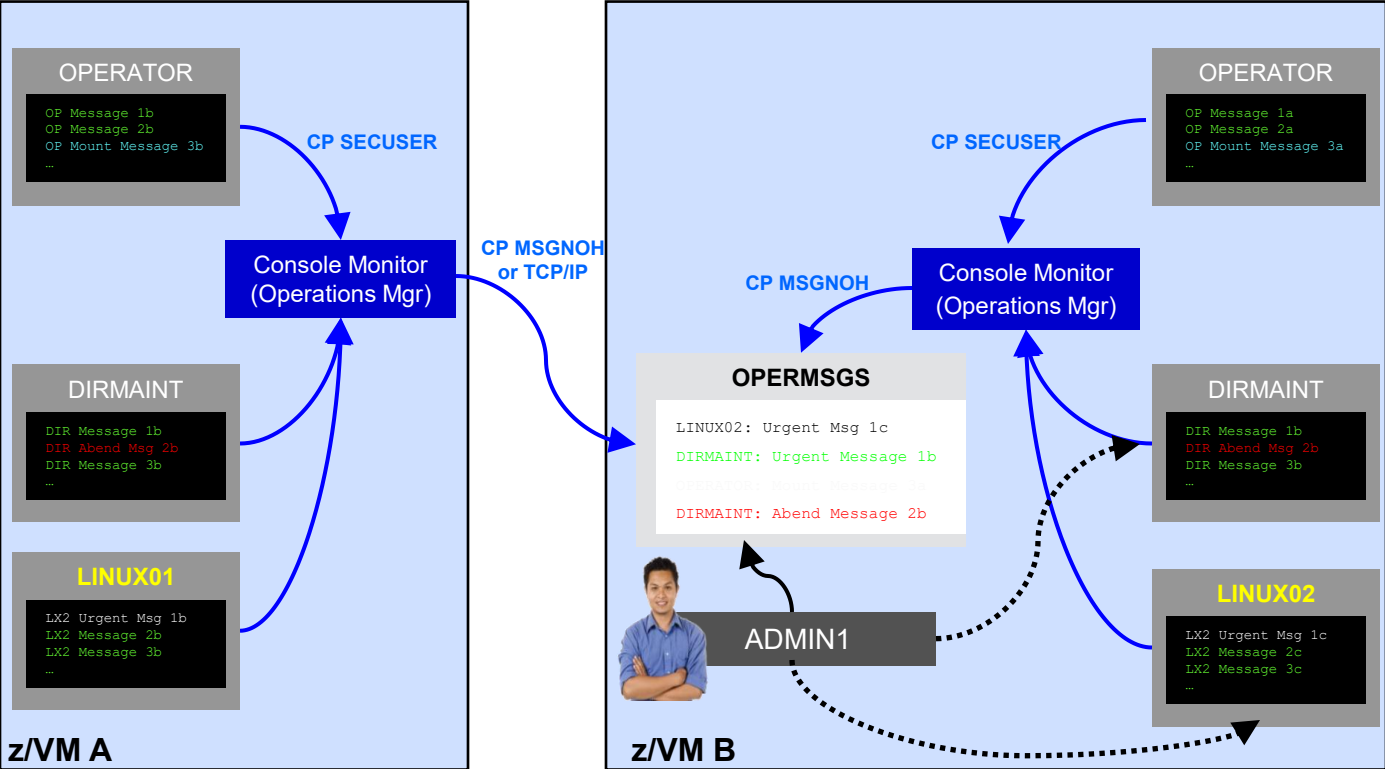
OPERATOR

OP Message 1b
OP Message 2b
OP Mount Message 3b
…

CP SECUSER

Console Monitor (Operations Mgr)

DIRMAINT

DIR Message 1b
DIR Abend Msg 2b
DIR Message 3b
…

LINUX01

LX2 Urgent Msg 1b
LX2 Message 2b
LX2 Message 3b
…

z/VM A

CP MSGNOH or TCP/IP

CP MSGNOH

OPERMSGS

LINUX02: Urgent Msg 1c
DIRMAINT: Urgent Message 1b
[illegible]
DIRMAINT: Abend Message 2b

ADMIN1

z/VM B

OPERATOR

OP Message 1a
OP Message 2a
OP Mount Message 3a
…

CP SECUSER

Console Monitor (Operations Mgr)

DIRMAINT

DIR Message 1b
DIR Abend Msg 2b
DIR Message 3b
…

LINUX02

LX2 Urgent Msg 1c
LX2 Message 2c
LX2 Message 3c
…